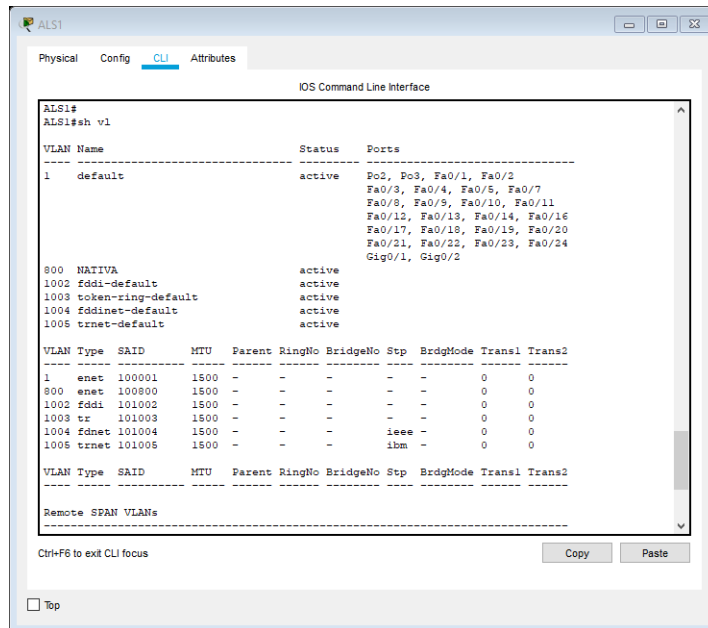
ALS1

Physical Config CLI Attributes

IOS Command Line Interface

ALS1#
ALS1#sh vl

VLAN Name Status Ports
---- -------------------------------- --------- -------------------------------
1 default active Po2, Po3, Fa0/1, Fa0/2
Fa0/3, Fa0/4, Fa0/5, Fa0/7
Fa0/8, Fa0/9, Fa0/10, Fa0/11
Fa0/12, Fa0/13, Fa0/14, Fa0/16
Fa0/17, Fa0/18, Fa0/19, Fa0/20
Fa0/21, Fa0/22, Fa0/23, Fa0/24
Gig0/1, Gig0/2
800 NATIVA active
1002 fddi-default active
1003 token-ring-default active
1004 fddinet-default active
1005 trnet-default active

| VLAN | Type | SAID | MTU | Parent | RingNo | BridgeNo | Stp | BrdgMode | Trans1 | Trans2 |
|---|---|---|---|---|---|---|---|---|---|---|
| 1 | enet | 100001 | 1500 | - | - | - | - | - | 0 | 0 |
| 800 | enet | 100800 | 1500 | - | - | - | - | - | 0 | 0 |
| 1002 | fddi | 101002 | 1500 | - | - | - | - | - | 0 | 0 |
| 1003 | tr | 101003 | 1500 | - | - | - | - | - | 0 | 0 |
| 1004 | fdnet | 101004 | 1500 | - | - | - | ieee | - | 0 | 0 |
| 1005 | trnet | 101005 | 1500 | - | - | - | ibm | - | 0 | 0 |

VLAN Type SAID MTU Parent RingNo BridgeNo Stp BrdgMode Trans1 Trans2
---- ----- ---------- ----- ------ ------ -------- ---- -------- ------ ------

Remote SPAN VLANs
------------------------------------------------------------------------------

Ctrl+F6 to exit CLI focus

Copy Paste

Top